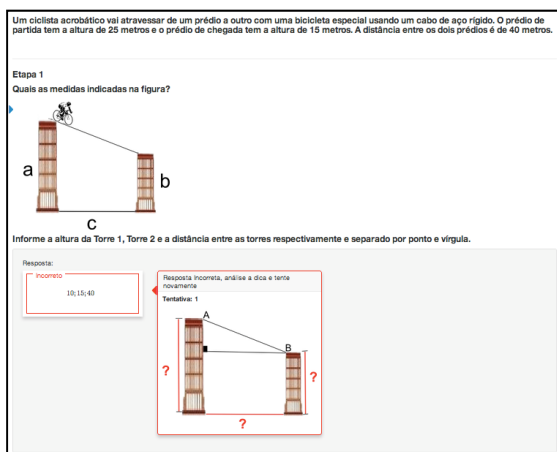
Um ciclista acrobático vai atravessar de um prédio a outro com uma bicicleta especial usando um cabo de aço rígido. O prédio de partida tem a altura de 25 metros e o prédio de chegada tem a altura de 15 metros. A distância entre os dois prédios é de 40 metros.

Etapa 1

Quais as medidas indicadas na figura?

a

b

c

Informe a altura da Torre 1, Torre 2 e a distância entre as torres respectivamente e separado por ponto e vírgula.

Resposta:

Incorreto

10;15;40

Resposta incorreta, analise a dica e tente novamente

Tentativa: 1

A

B

?

?

?